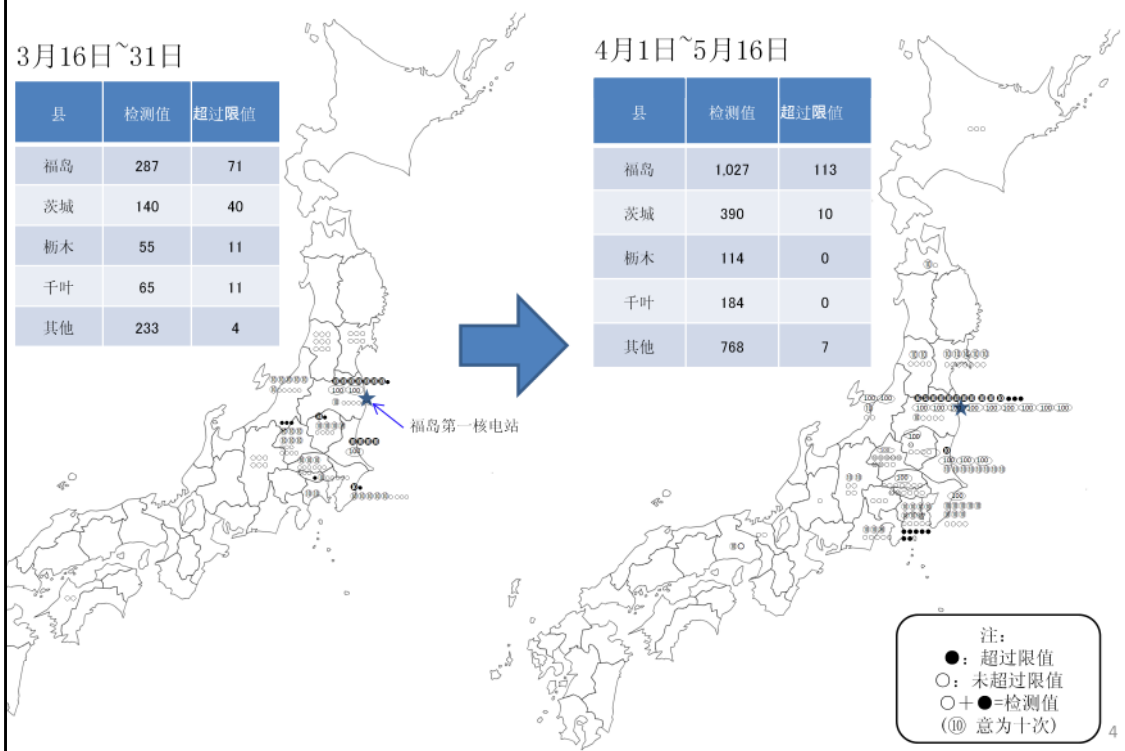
3月16日~31日

| 县 | 检测值 | 超过限值 |
|---|---|---|
| 福岛 | 287 | 71 |
| 茨城 | 140 | 40 |
| 枥木 | 55 | 11 |
| 千叶 | 65 | 11 |
| 其他 | 233 | 4 |

福岛第一核电站

4月1日~5月16日

| 县 | 检测值 | 超过限值 |
|---|---|---|
| 福岛 | 1,027 | 113 |
| 茨城 | 390 | 10 |
| 枥木 | 114 | 0 |
| 千叶 | 184 | 0 |
| 其他 | 768 | 7 |

注：
●：超过限值
○：未超过限值
○＋●=检测值
(⑩ 意为十次)

4